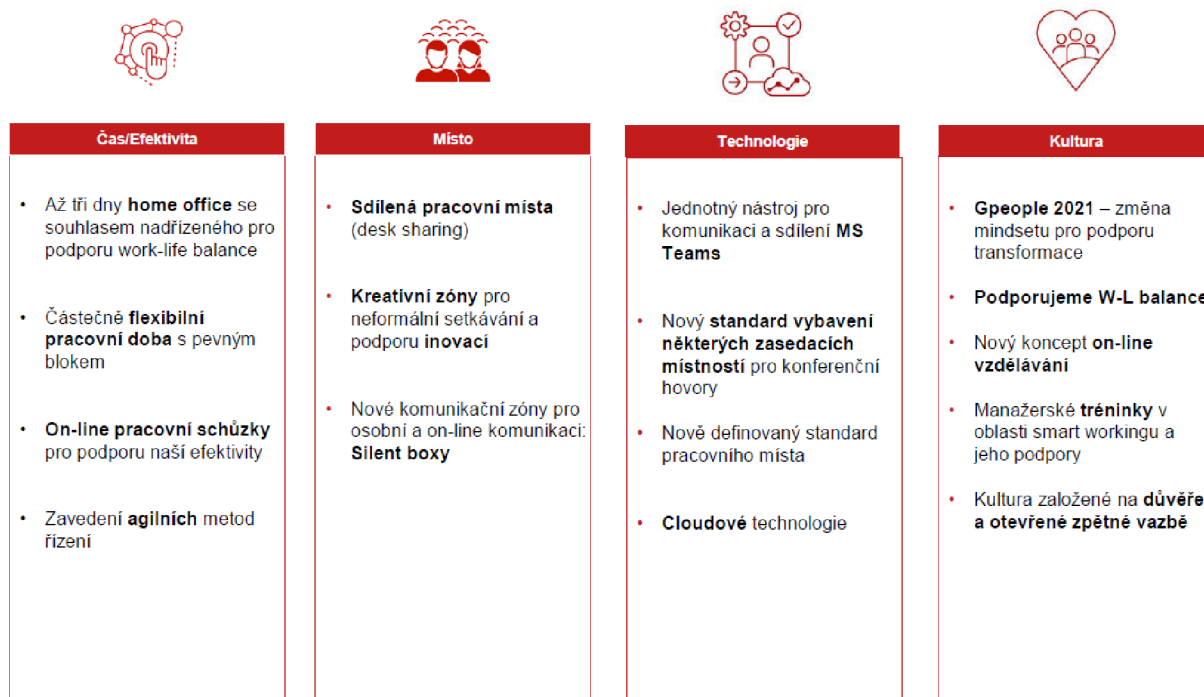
Čas/Efektivita

• Až tři dny home office se souhlasem nadřízeného pro podporu work-life balance

• Částečně flexibilní pracovní doba s pevným blokem

• On-line pracovní schůzky pro podporu naší efektivity

• Zavedení agilních metod řízení

Místo

• Sdílená pracovní místa (desk sharing)

• Kreativní zóny pro neformální setkávání a podporu inovací

• Nové komunikační zóny pro osobní a on-line komunikaci: Silent boxy

Technologie

• Jednotný nástroj pro komunikaci a sdílení MS Teams

• Nový standard vybavení některých zasedacích místností pro konferenční hovory

• Nově definovaný standard pracovního místa

• Cloudové technologie

Kultura

• Gpeople 2021 – změna mindsetu pro podporu transformace

• Podporujeme W-L balance

• Nový koncept on-line vzdělávání

• Manažerské tréninky v oblasti smart workingu a jeho podpory

• Kultura založené na důvěře a otevřené zpětné vazbě